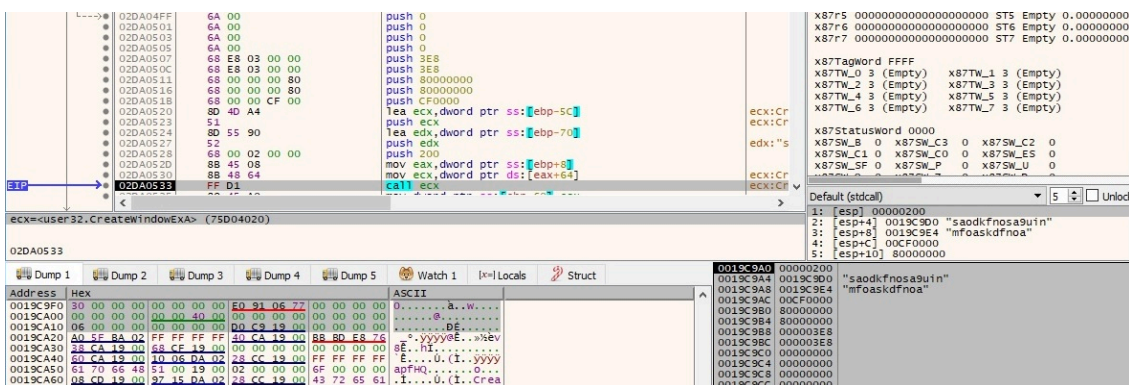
02DA04FF 6A 00 push 0
02DA0501 6A 00 push 0
02DA0503 6A 00 push 0
02DA0505 6A 00 push 0
02DA0507 68 E8 03 00 00 push 3E8
02DA050C 68 E8 03 00 00 push 3E8
02DA0511 68 00 00 00 80 push 80000000
02DA0516 68 00 00 00 80 push 80000000
02DA051B 68 00 00 CF 00 push CF0000
02DA0520 8D 4D A4 lea ecx,dword ptr ss:[ebp-5C] ecx:Cr
02DA0523 51 push ecx ecx:Cr
02DA0524 8D 55 90 lea edx,dword ptr ss:[ebp-70]
02DA0527 52 push edx edx:"s
02DA0528 68 00 02 00 00 push 200
02DA052D 8B 45 08 mov eax,dword ptr ss:[ebp+8]
02DA0530 8B 48 64 mov ecx,dword ptr ds:[eax+64] ecx:Cr
EIP 02DA0533 FF D1 call ecx ecx:Cr

x87r5 0000000000000000000 ST5 Empty 0.00000000
x87r6 0000000000000000000 ST6 Empty 0.00000000
x87r7 0000000000000000000 ST7 Empty 0.00000000

x87TagWord FFFF
x87TW_0 3 (Empty) x87TW_1 3 (Empty)
x87TW_2 3 (Empty) x87TW_3 3 (Empty)
x87TW_4 3 (Empty) x87TW_5 3 (Empty)
x87TW_6 3 (Empty) x87TW_7 3 (Empty)

x87StatusWord 0000
x87SW_B 0 x87SW_C3 0 x87SW_C2 0
x87SW_C1 0 x87SW_C0 0 x87SW_ES 0
x87SW_SF 0 x87SW_P 0 x87SW_U 0

Default (stdcall) 5 Unlock
1: [esp] 00000200
2: [esp+4] 0019C9D0 "saodkfnosa9uin"
3: [esp+8] 0019C9E4 "mfoaskdfnoa"
4: [esp+C] 00CF0000
5: [esp+10] 80000000

ecx=<user32.CreateWindowExA> (75D04020)

02DA0533

Dump 1 | Dump 2 | Dump 3 | Dump 4 | Dump 5 | Watch 1 | [x=] Locals | Struct

| Address | Hex | ASCII |
|---|---|---|
| 0019C9F0 | 30 00 00 00 00 00 00 00 E0 91 06 77 00 00 00 00 | 0.......à..w.... |
| 0019CA00 | 00 00 00 00 00 00 40 00 00 00 00 00 00 00 00 00 | ......@......... |
| 0019CA10 | 06 00 00 00 00 00 00 00 D0 C9 19 00 00 00 00 00 | ........ÐÉ...... |
| 0019CA20 | A0 5F BA 02 FF FF FF FF 40 CA 19 00 BB BD E8 76 | _º.ÿÿÿÿ@Ê..»½èv |
| 0019CA30 | 38 CA 19 00 68 CF 19 00 00 00 00 00 00 00 00 00 | 8Ê..hÏ.......... |
| 0019CA40 | 60 CA 19 00 10 06 DA 02 28 CC 19 00 FF FF FF FF | `Ê....Ú.(Ì..ÿÿÿÿ |
| 0019CA50 | 61 70 66 48 51 00 19 00 02 00 00 00 6F 00 00 00 | apfHQ.......o... |
| 0019CA60 | 08 CD 19 00 97 15 DA 02 28 CC 19 00 43 72 65 61 | .Í....Ú.(Ì..Crea |

0019C9A0 00000200
0019C9A4 0019C9D0 "saodkfnosa9uin"
0019C9A8 0019C9E4 "mfoaskdfnoa"
0019C9AC 00CF0000
0019C9B0 80000000
0019C9B4 80000000
0019C9B8 000003E8
0019C9BC 000003E8
0019C9C0 00000000
0019C9C4 00000000
0019C9C8 00000000